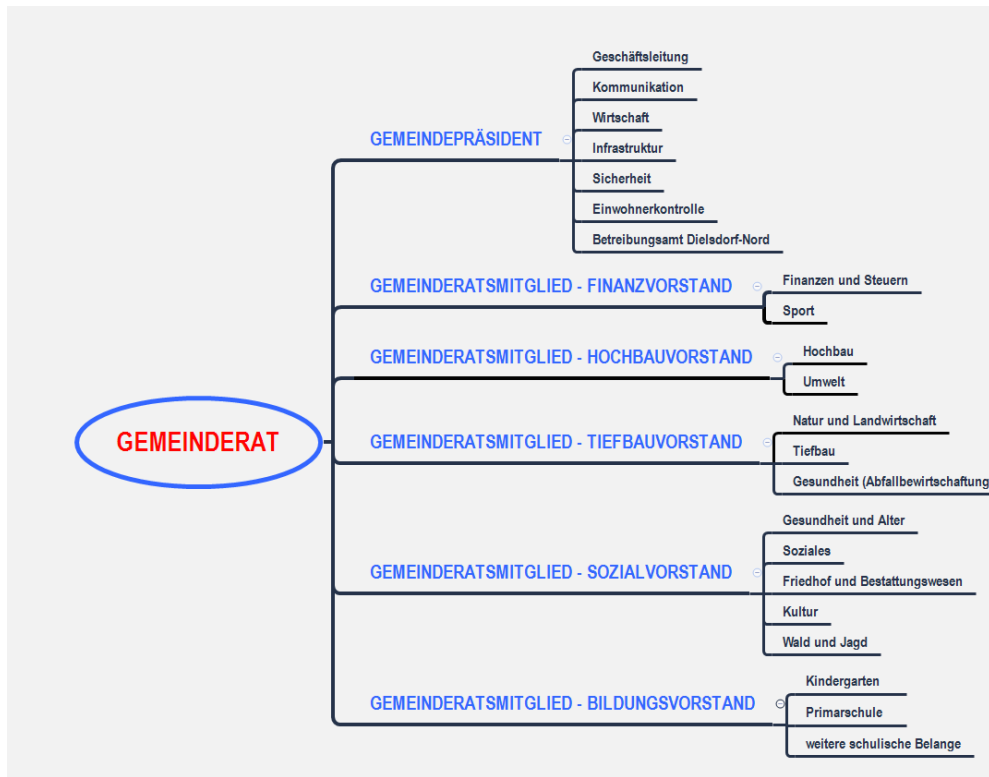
GEMEINDERAT

GEMEINDEPRÄSIDENT
Geschäftsleitung
Kommunikation
Wirtschaft
Infrastruktur
Sicherheit
Einwohnerkontrolle
Betreibungsamt Dielsdorf-Nord

GEMEINDERATSMITGLIED - FINANZVORSTAND
Finanzen und Steuern
Sport

GEMEINDERATSMITGLIED - HOCHBAUVORSTAND
Hochbau
Umwelt

GEMEINDERATSMITGLIED - TIEFBAUVORSTAND
Natur und Landwirtschaft
Tiefbau
Gesundheit (Abfallbewirtschaftung

GEMEINDERATSMITGLIED - SOZIALVORSTAND
Gesundheit und Alter
Soziales
Friedhof und Bestattungswesen
Kultur
Wald und Jagd

GEMEINDERATSMITGLIED - BILDUNGSVORSTAND
Kindergarten
Primarschule
weitere schulische Belange